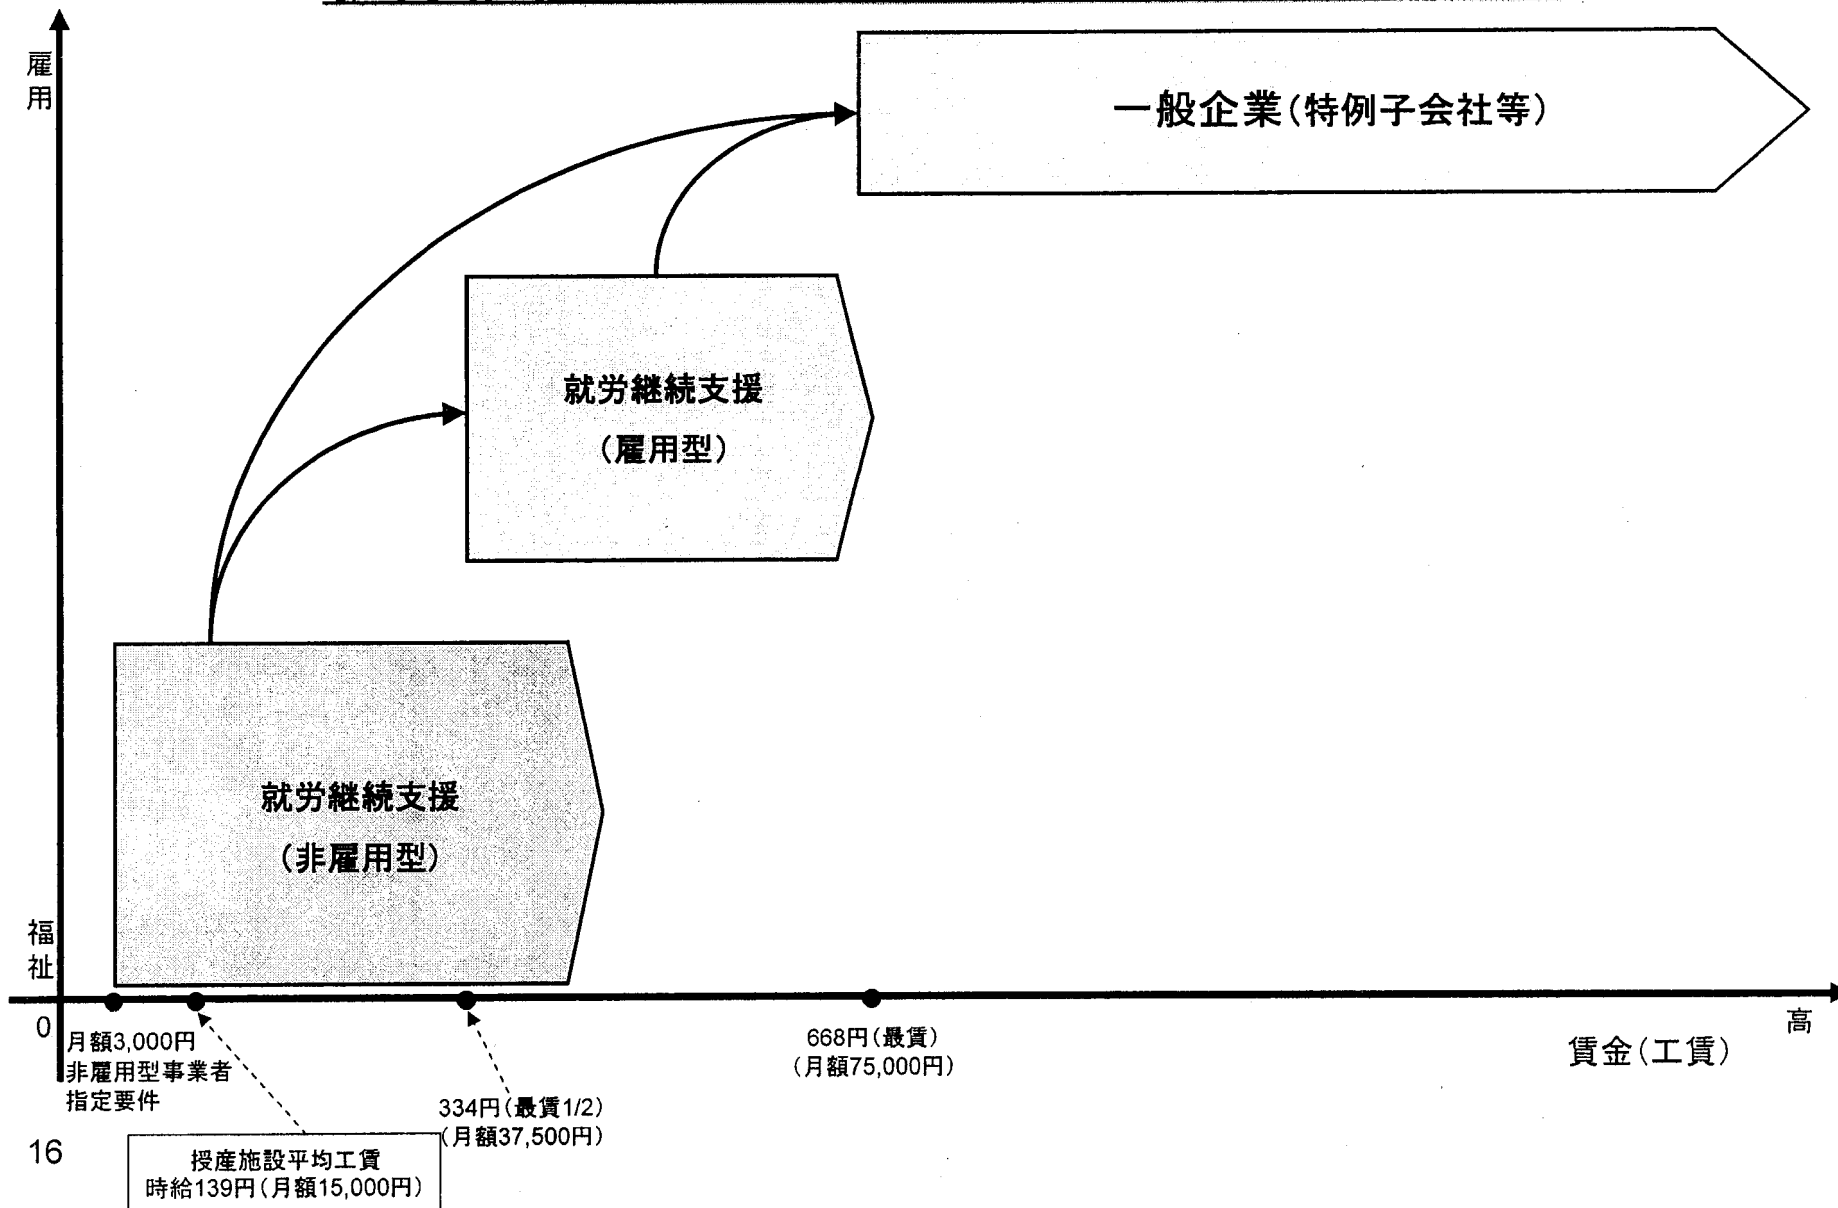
雇用

一般企業(特例子会社等)

就労継続支援
(雇用型)

就労継続支援
(非雇用型)

福祉

0

月額3,000円
非雇用型事業者
指定要件

授産施設平均工賃
時給139円(月額15,000円)

334円(最賃1/2)
(月額37,500円)

668円(最賃)
(月額75,000円)

高

賃金(工賃)

16